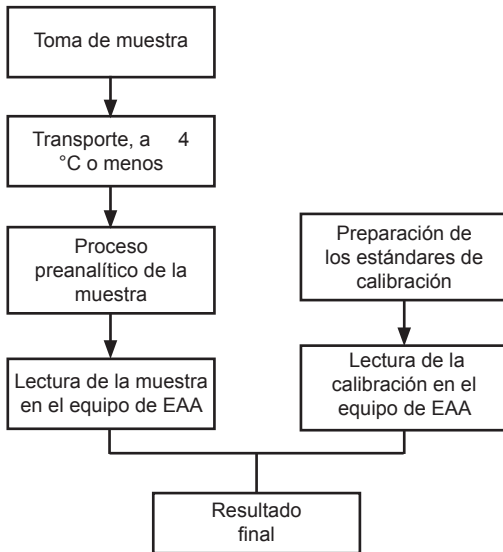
Toma de muestra

Transporte, a 4 °C o menos

Proceso preanalítico de la muestra

Preparación de los estándares de calibración

Lectura de la muestra en el equipo de EAA

Lectura de la calibración en el equipo de EAA

Resultado final